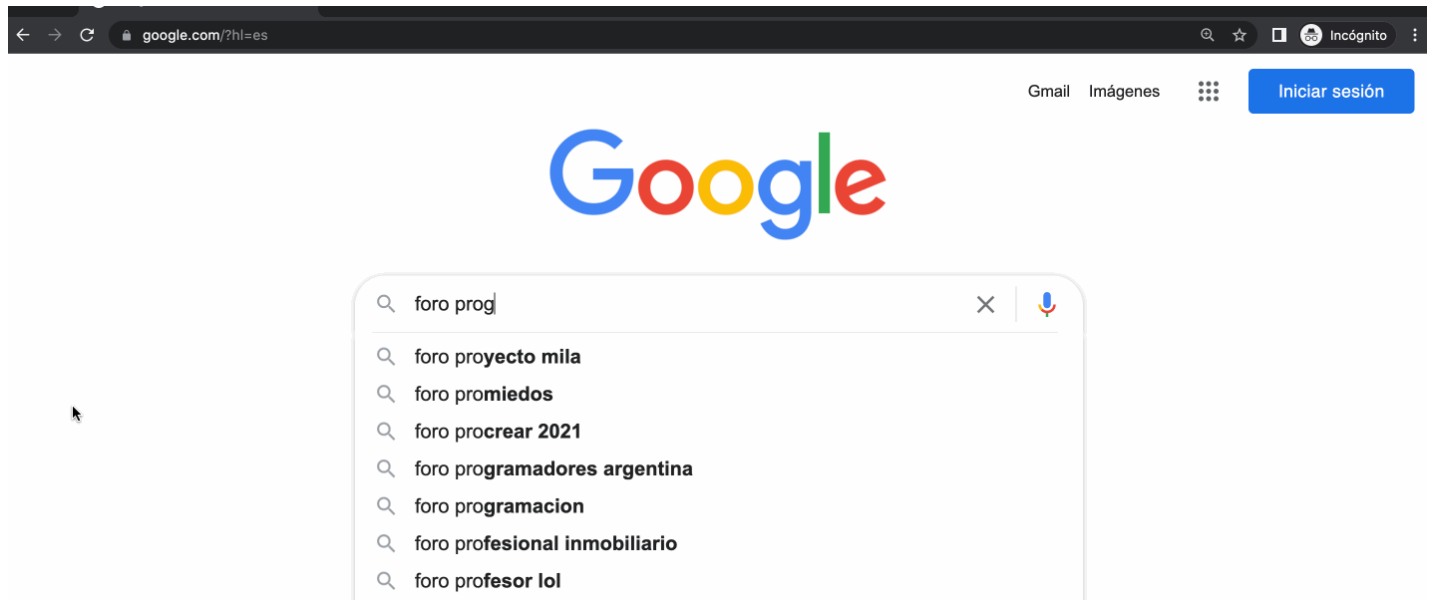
google.com/?hl=es

Incógnito

Gmail Imágenes Iniciar sesión

Google

foro prog

foro proyecto mila
foro promiedos
foro procrear 2021
foro programadores argentina
foro programacion
foro profesional inmobiliario
foro profesor lol